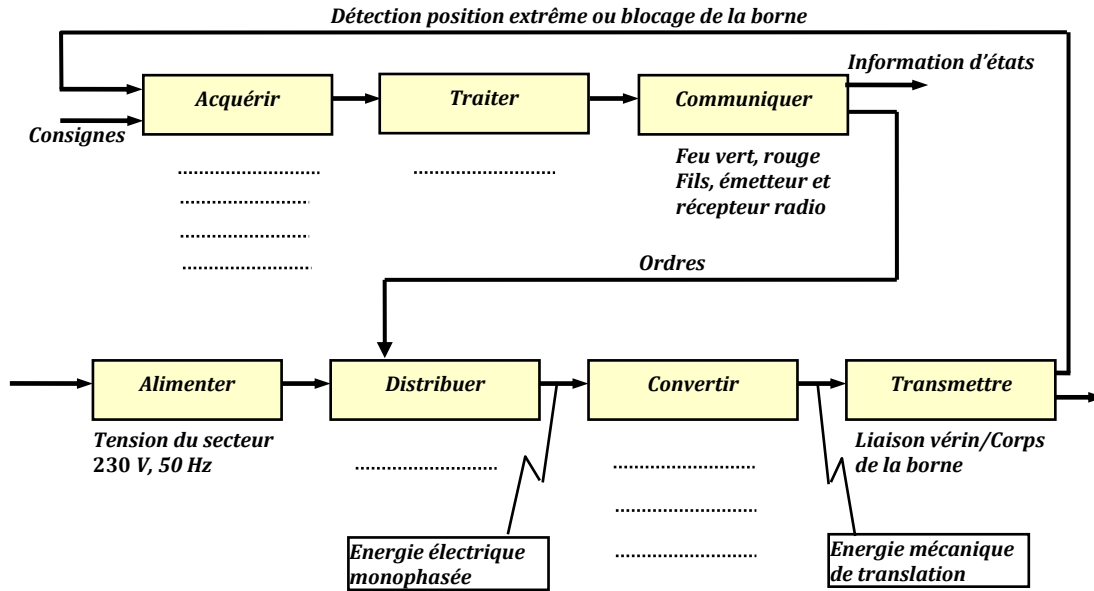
Détection position extrême ou blocage de la borne

Consignes

Acquérir

Traiter

Communiquer

Information d'états

..........................

..........................

..........................

..........................

..........................

Feu vert, rouge
Fils, émetteur et récepteur radio

Ordres

Alimenter

Distribuer

Convertir

Transmettre

Tension du secteur
230 V, 50 Hz

..........................

..........................

..........................

..........................

Liaison vérin/Corps de la borne

Energie électrique monophasée

Energie mécanique de translation